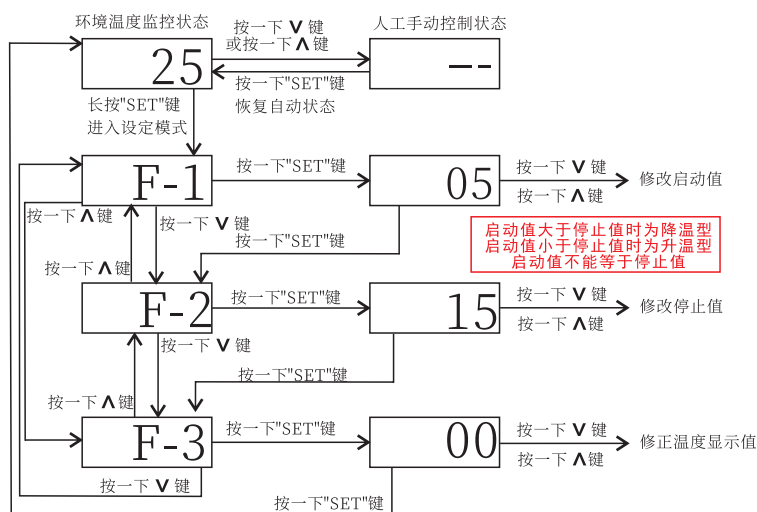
环境温度监控状态

25

按一下 ∨ 键
或按一下 ∧ 键

人工手动控制状态

--

按一下"SET"键
恢复自动状态

长按"SET"键
进入设定模式

F-1

按一下"SET"键

05

按一下 ∨ 键
按一下 ∧ 键
修改启动值

按一下 ∧ 键

按一下 ∨ 键
按一下"SET"键

启动值大于停止值时为降温型
启动值小于停止值时为升温型
启动值不能等于停止值

按一下 ∧ 键

F-2

按一下"SET"键

15

按一下 ∨ 键
按一下 ∧ 键
修改停止值

按一下 ∨ 键

按一下"SET"键

按一下 ∧ 键

F-3

按一下"SET"键

00

按一下 ∨ 键
按一下 ∧ 键
修正温度显示值

按一下 ∨ 键

按一下"SET"键